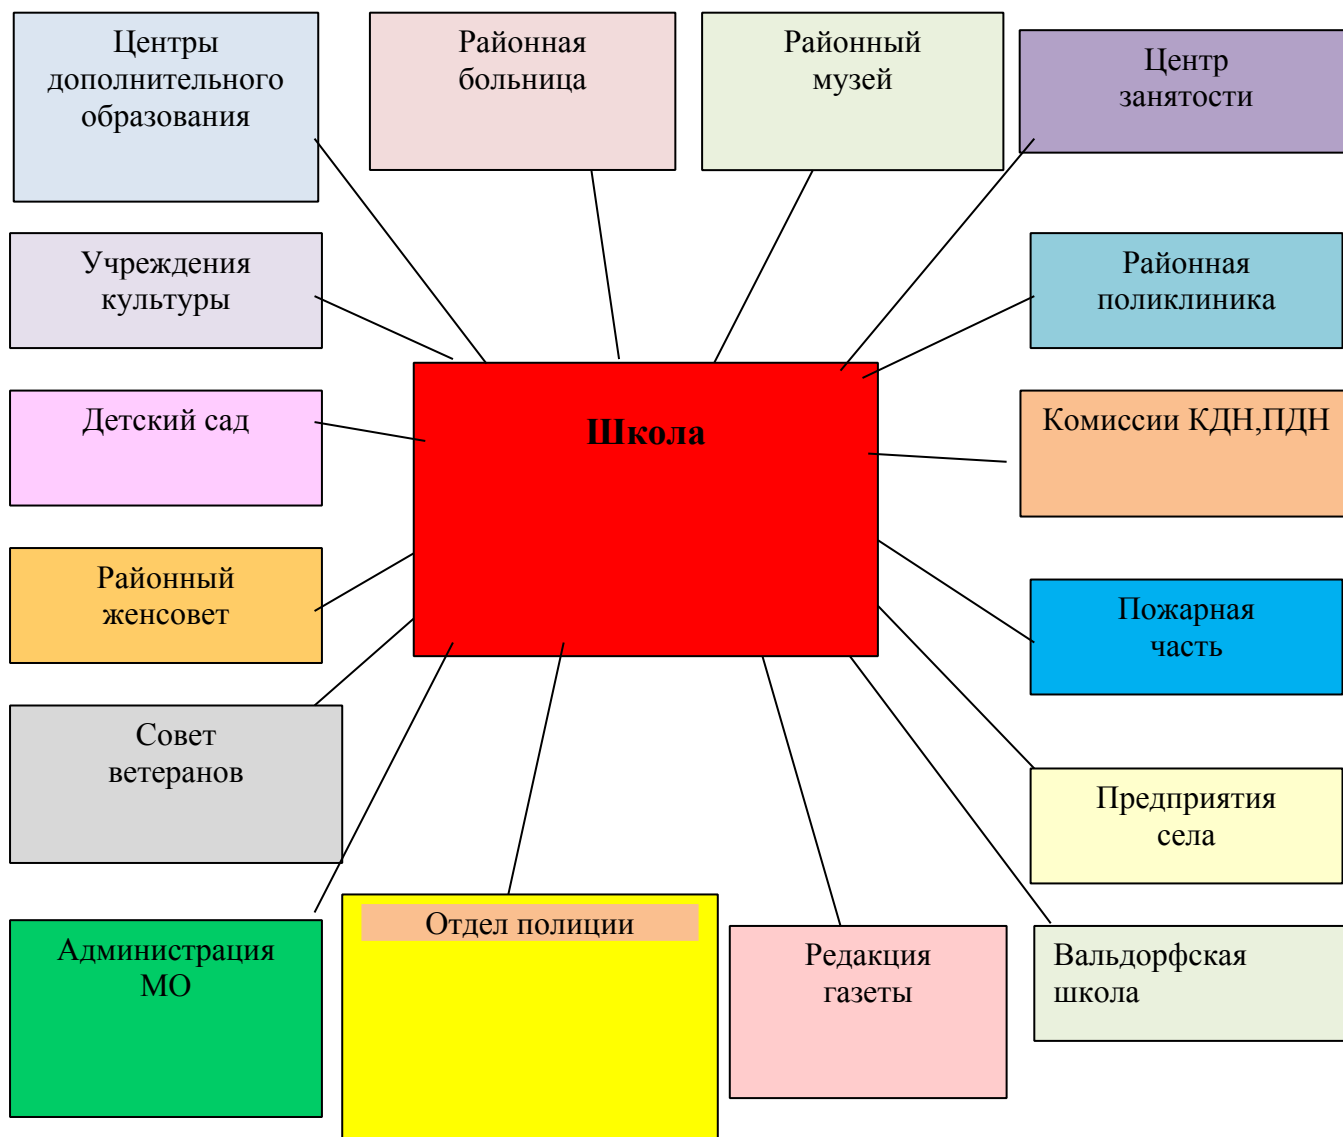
Центры дополнительного образования

Районная больница

Районный музей

Центр занятости

Учреждения культуры

Районная поликлиника

Детский сад

Школа

Комиссии КДН,ПДН

Районный женсовет

Пожарная часть

Совет ветеранов

Предприятия села

Администрация МО

Отдел полиции

Редакция газеты

Вальдорфская школа